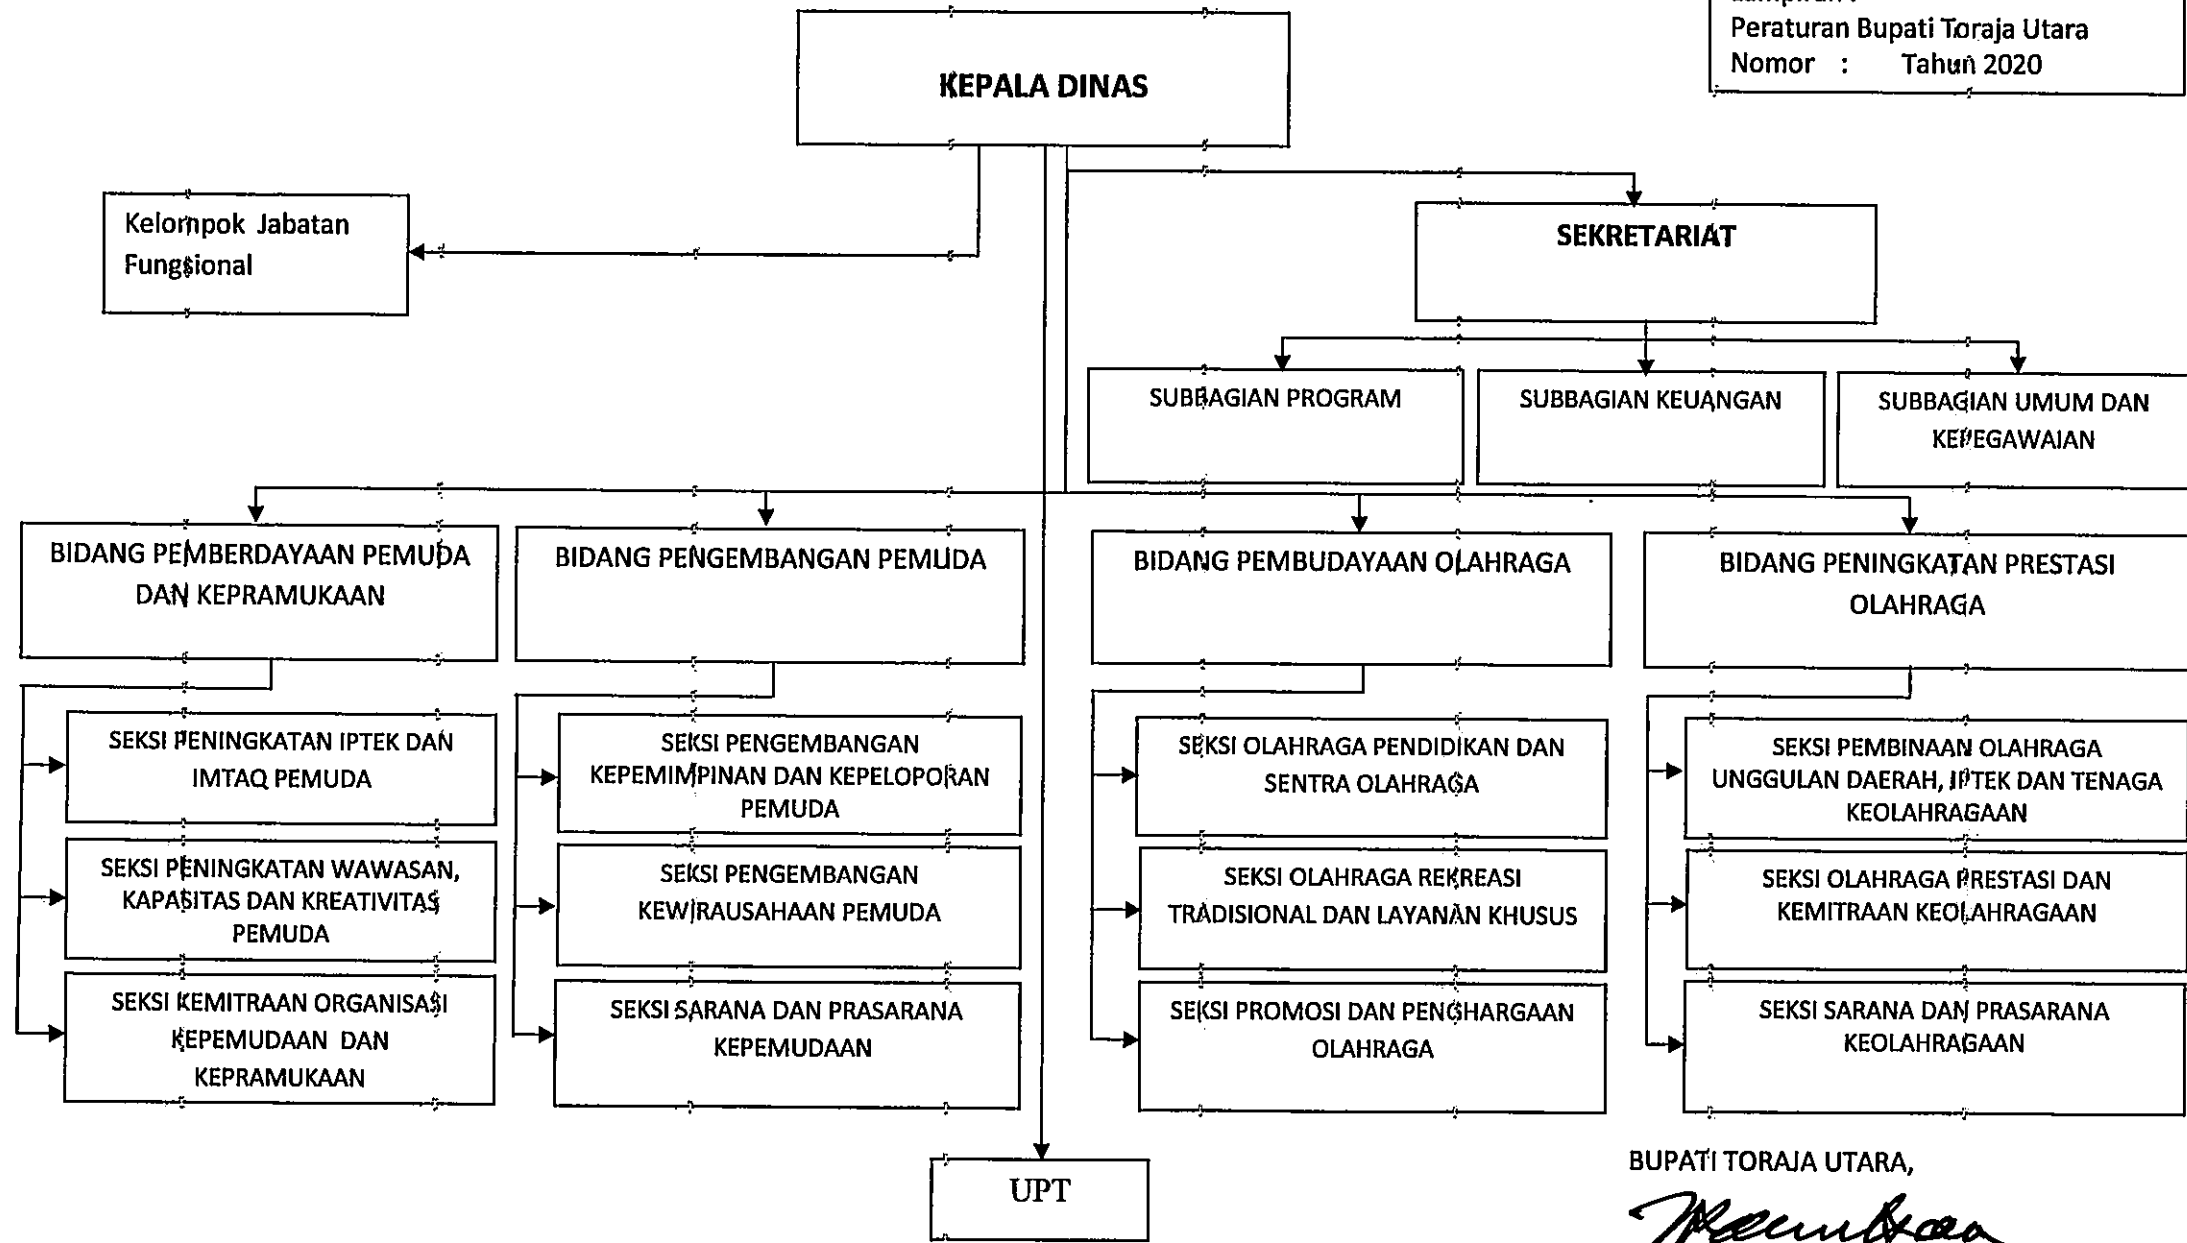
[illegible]
Peraturan Bupati Toraja Utara
Nomor : Tahun 2020

KEPALA DINAS

Kelompok Jabatan Fungsional

SEKRETARIAT

SUBBAGIAN PROGRAM

SUBBAGIAN KEUANGAN

SUBBAGIAN UMUM DAN KEPEGAWAIAN

BIDANG PEMBERDAYAAN PEMUDA DAN KEPRAMUKAAN

SEKSI PENINGKATAN IPTEK DAN IMTAQ PEMUDA

SEKSI PENINGKATAN WAWASAN, KAPASITAS DAN KREATIVITAS PEMUDA

SEKSI KEMITRAAN ORGANISASI KEPEMUDAAN DAN KEPRAMUKAAN

BIDANG PENGEMBANGAN PEMUDA

SEKSI PENGEMBANGAN KEPEMIMPINAN DAN KEPELOPORAN PEMUDA

SEKSI PENGEMBANGAN KEWIRAUSAHAAN PEMUDA

SEKSI SARANA DAN PRASARANA KEPEMUDAAN

BIDANG PEMBUDAYAAN OLAHRAGA

SEKSI OLAHRAGA PENDIDIKAN DAN SENTRA OLAHRAGA

SEKSI OLAHRAGA REKREASI TRADISIONAL DAN LAYANAN KHUSUS

SEKSI PROMOSI DAN PENGHARGAAN OLAHRAGA

BIDANG PENINGKATAN PRESTASI OLAHRAGA

SEKSI PEMBINAAN OLAHRAGA UNGGULAN DAERAH, IPTEK DAN TENAGA KEOLAHRAGAAN

SEKSI OLAHRAGA PRESTASI DAN KEMITRAAN KEOLAHRAGAAN

SEKSI SARANA DAN PRASARANA KEOLAHRAGAAN

UPT

BUPATI TORAJA UTARA,

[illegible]